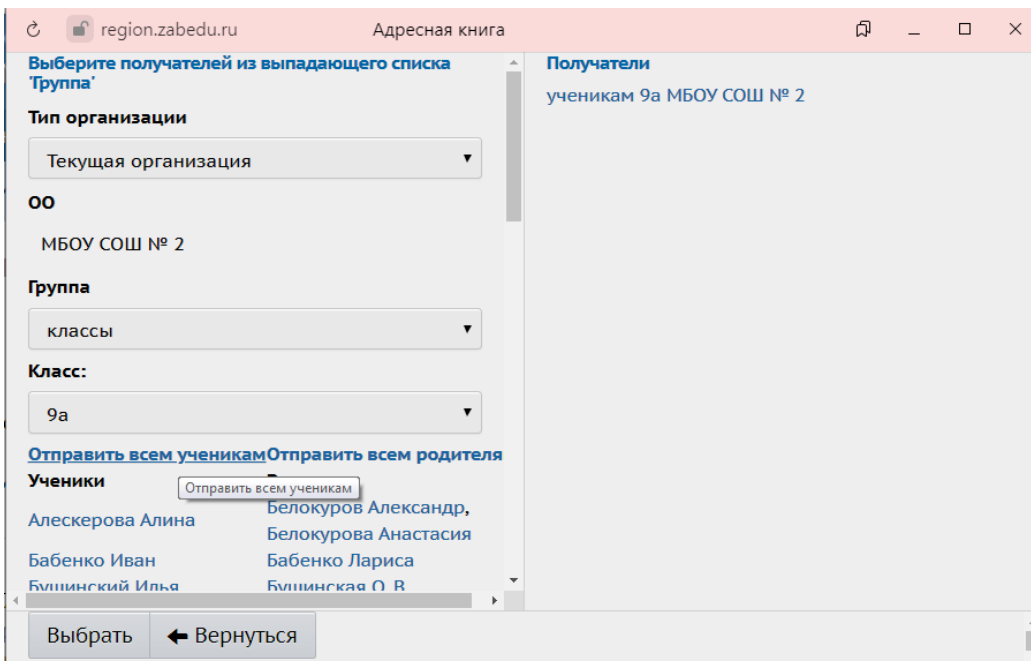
region.zabedu.ru Адресная книга

Выберите получателей из выпадающего списка 'Группа'

Тип организации

Текущая организация

ОО

МБОУ СОШ № 2

Группа

классы

Класс:

9а

Отправить всем ученикам Отправить всем родителя

Ученики

Отправить всем ученикам

Алескерова Алина

Бабенко Иван

Бушинский Илья

Белокуров Александр, Белокурова Анастасия

Бабенко Лариса

Бушинская О.В.

Получатели

ученикам 9а МБОУ СОШ № 2

Выбрать

← Вернуться